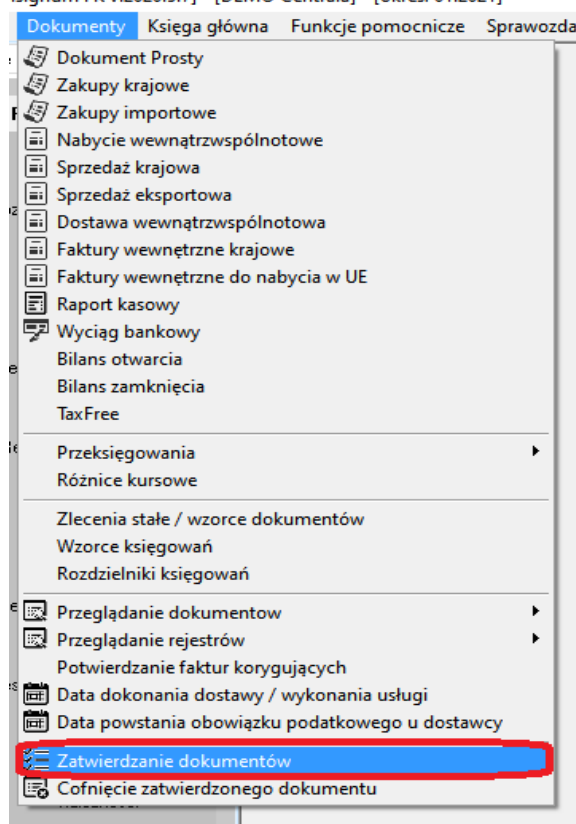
Dokumenty | Księga główna | Funkcje pomocnicze | Sprawozda

Dokument Prosty
Zakupy krajowe
Zakupy importowe
Nabycie wewnątrzwspólnotowe
Sprzedaż krajowa
Sprzedaż eksportowa
Dostawa wewnątrzwspólnotowa
Faktury wewnętrzne krajowe
Faktury wewnętrzne do nabycia w UE
Raport kasowy
Wyciąg bankowy
Bilans otwarcia
Bilans zamknięcia
TaxFree

Przeksięgowania
Różnice kursowe

Zlecenia stałe / wzorce dokumentów
Wzorce księgowań
Rozdzielniki księgowań

Przeglądanie dokumentow
Przeglądanie rejestrów
Potwierdzanie faktur korygujących
Data dokonania dostawy / wykonania usługi
Data powstania obowiązku podatkowego u dostawcy

Zatwierdzanie dokumentów
Cofnięcie zatwierdzonego dokumentu